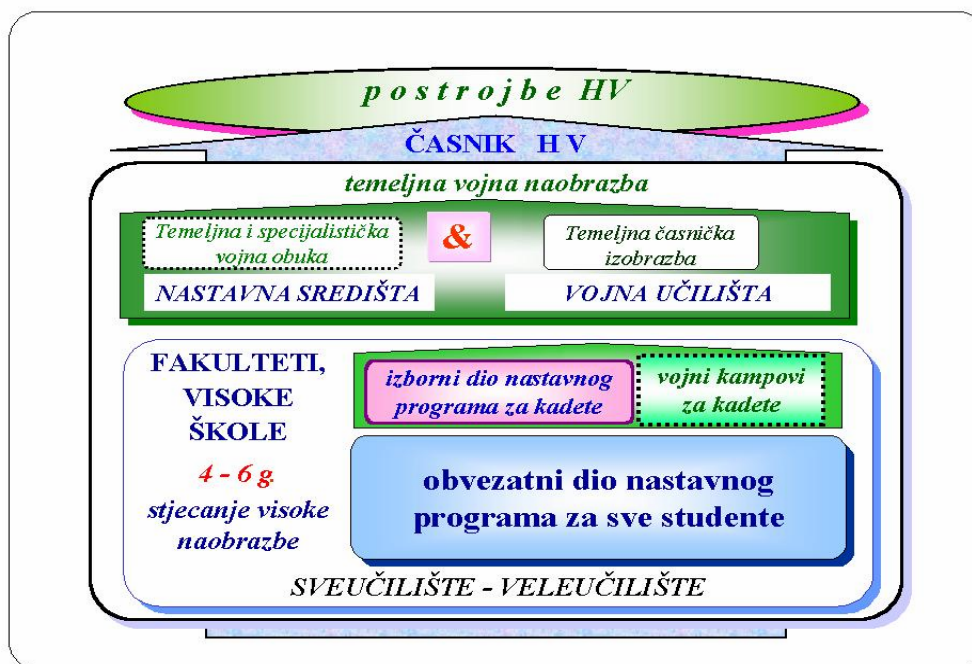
postrojbe HV

ČASNIK H V

temeljna vojna naobrazba

Temeljna i specijalistička vojna obuka

&

Temeljna časnička izobrazba

NASTAVNA SREDIŠTA

VOJNA UČILIŠTA

FAKULTETI, VISOKE ŠKOLE

4 - 6 g.

stjecanje visoke naobrazbe

izborni dio nastavnog programa za kadete

vojni kampovi za kadete

obvezatni dio nastavnog programa za sve studente

SVEUČILIŠTE - VELEUČILIŠTE